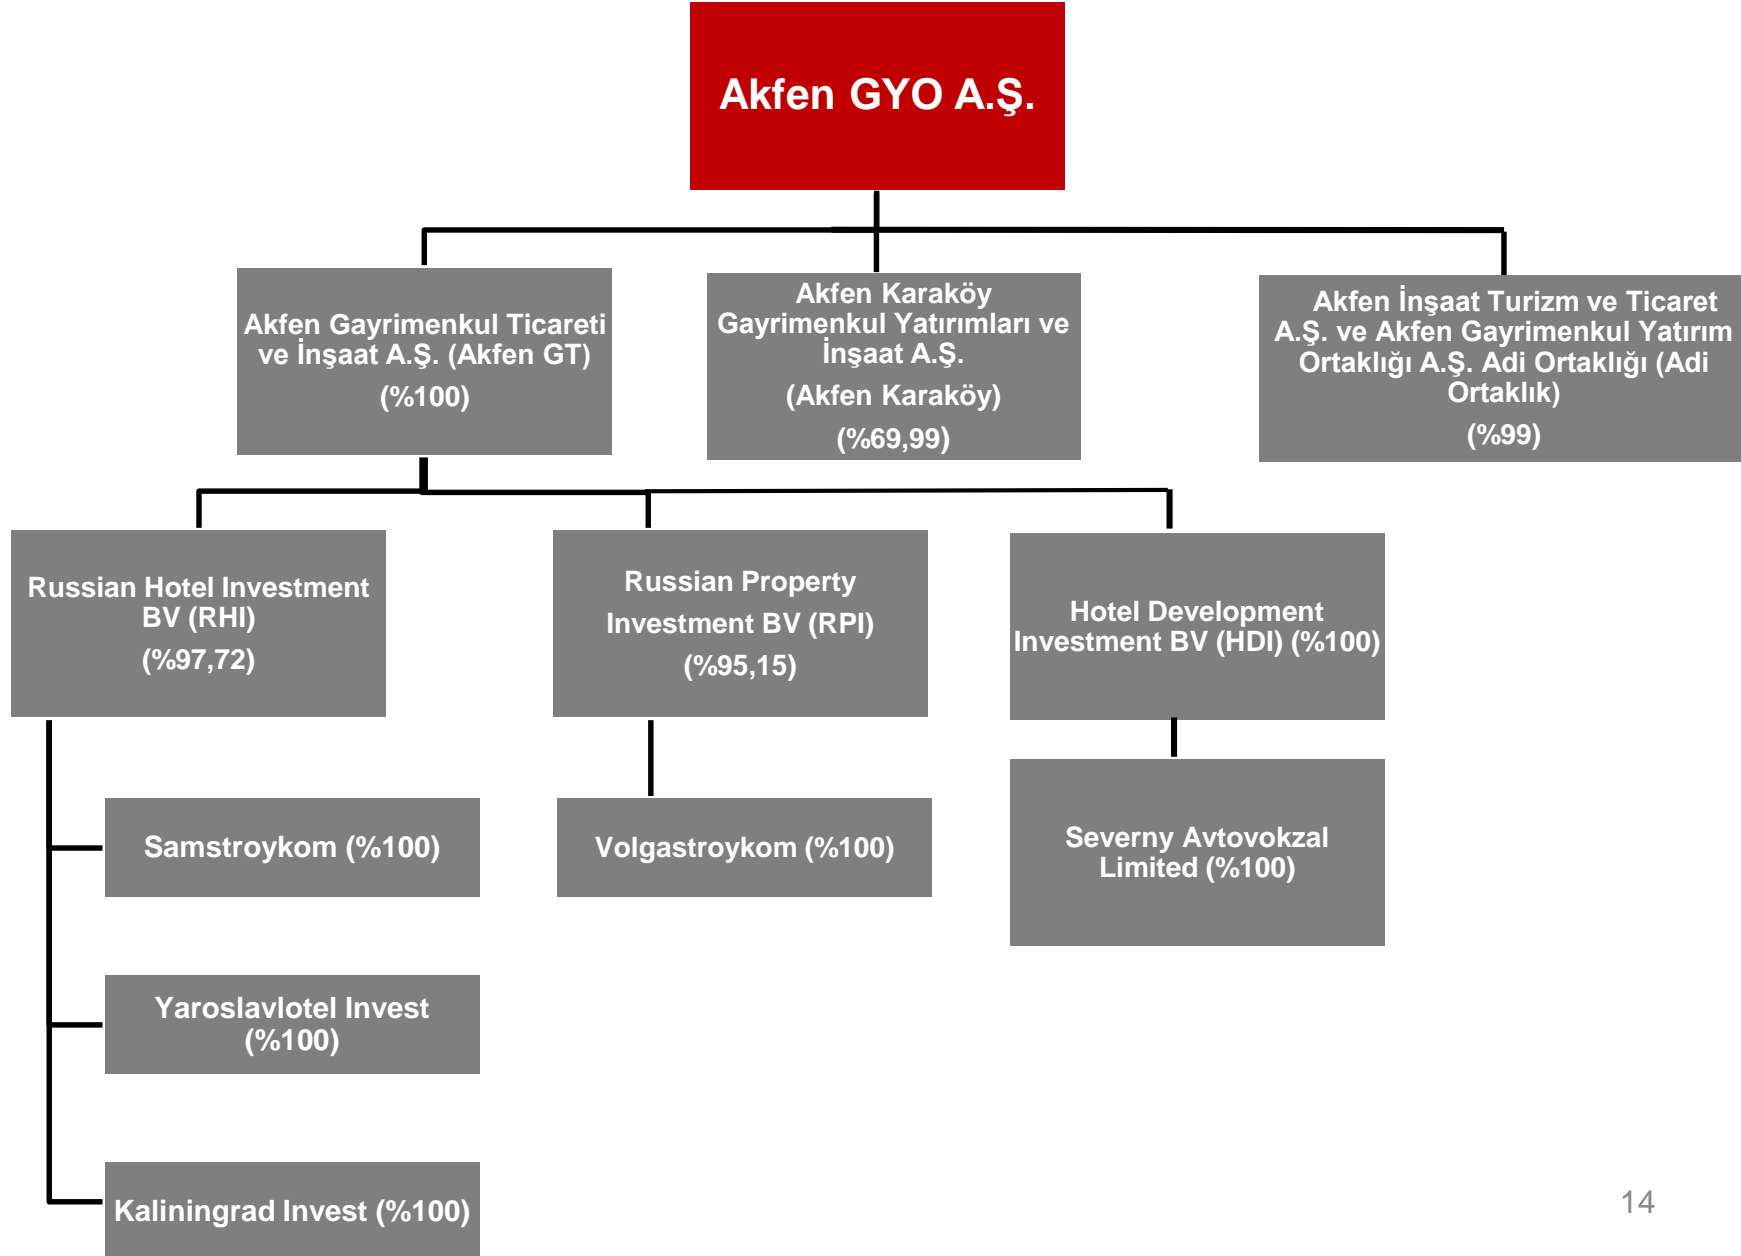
Akfen GYO A.Ş.

Akfen Gayrimenkul Ticareti ve İnşaat A.Ş. (Akfen GT)
(%100)

Akfen Karaköy Gayrimenkul Yatırımları ve İnşaat A.Ş.
(Akfen Karaköy)
(%69,99)

Akfen İnşaat Turizm ve Ticaret A.Ş. ve Akfen Gayrimenkul Yatırım Ortaklığı A.Ş. Adi Ortaklığı (Adi Ortaklık)
(%99)

Russian Hotel Investment BV (RHI)
(%97,72)

Russian Property Investment BV (RPI)
(%95,15)

Hotel Development Investment BV (HDI) (%100)

Samstroykom (%100)

Volgastroykom (%100)

Severny Avtovokzal Limited (%100)

Yaroslavlotel Invest (%100)

Kaliningrad Invest (%100)

14